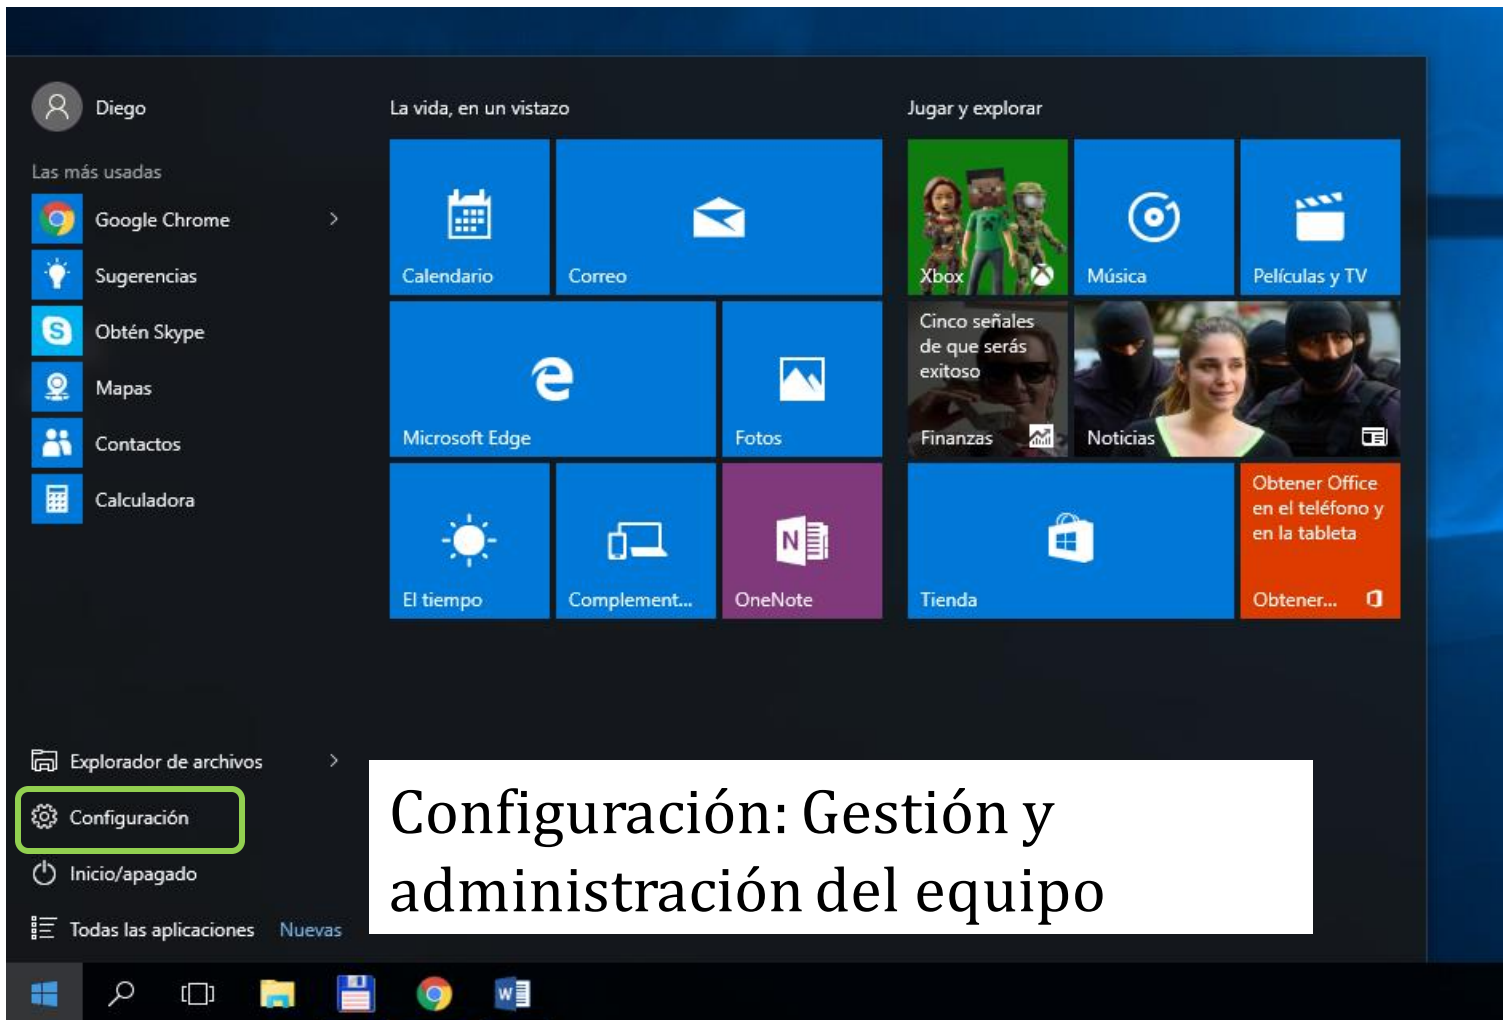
Diego

Las más usadas

Google Chrome

Sugerencias

Obtén Skype

Mapas

Contactos

Calculadora

La vida, en un vistazo

Calendario

Correo

Microsoft Edge

Fotos

El tiempo

Complement...

OneNote

Jugar y explorar

Xbox

Música

Películas y TV

Cinco señales de que serás exitoso

Finanzas

Noticias

Tienda

Obtener Office en el teléfono y en la tableta

Obtener...

Explorador de archivos

Configuración

Inicio/apagado

Todas las aplicaciones Nuevas

Configuración: Gestión y administración del equipo